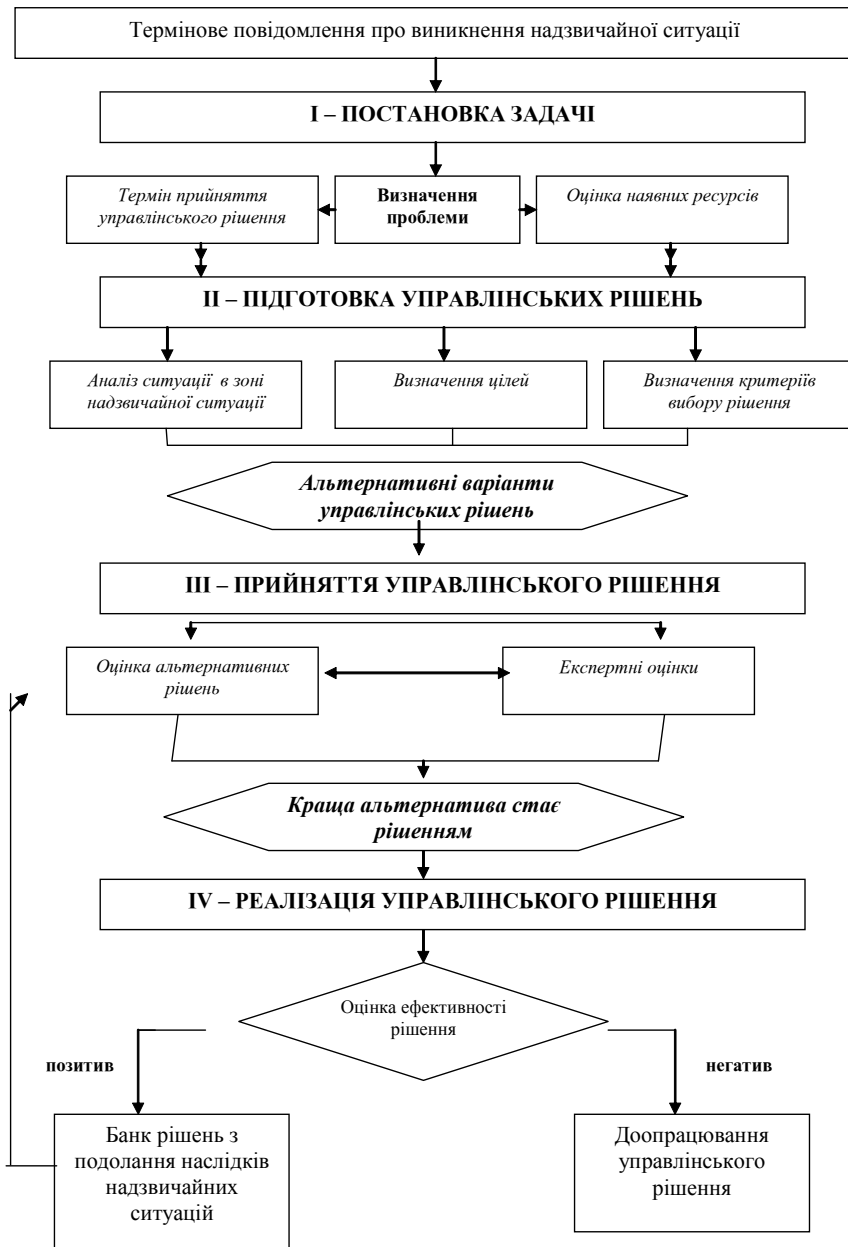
Термінове повідомлення про виникнення надзвичайної ситуації

I – ПОСТАНОВКА ЗАДАЧІ

Термін прийняття управлінського рішення

Визначення проблеми

Оцінка наявних ресурсів

II – ПІДГОТОВКА УПРАВЛІНСЬКИХ РІШЕНЬ

Аналіз ситуації в зоні надзвичайної ситуації

Визначення цілей

Визначення критеріїв вибору рішення

Альтернативні варіанти управлінських рішень

III – ПРИЙНЯТТЯ УПРАВЛІНСЬКОГО РІШЕННЯ

Оцінка альтернативних рішень

Експертні оцінки

Краща альтернатива стає рішенням

IV – РЕАЛІЗАЦІЯ УПРАВЛІНСЬКОГО РІШЕННЯ

Оцінка ефективності рішення

позитив

негатив

Банк рішень з подолання наслідків надзвичайних ситуацій

Доопрацювання управлінського рішення